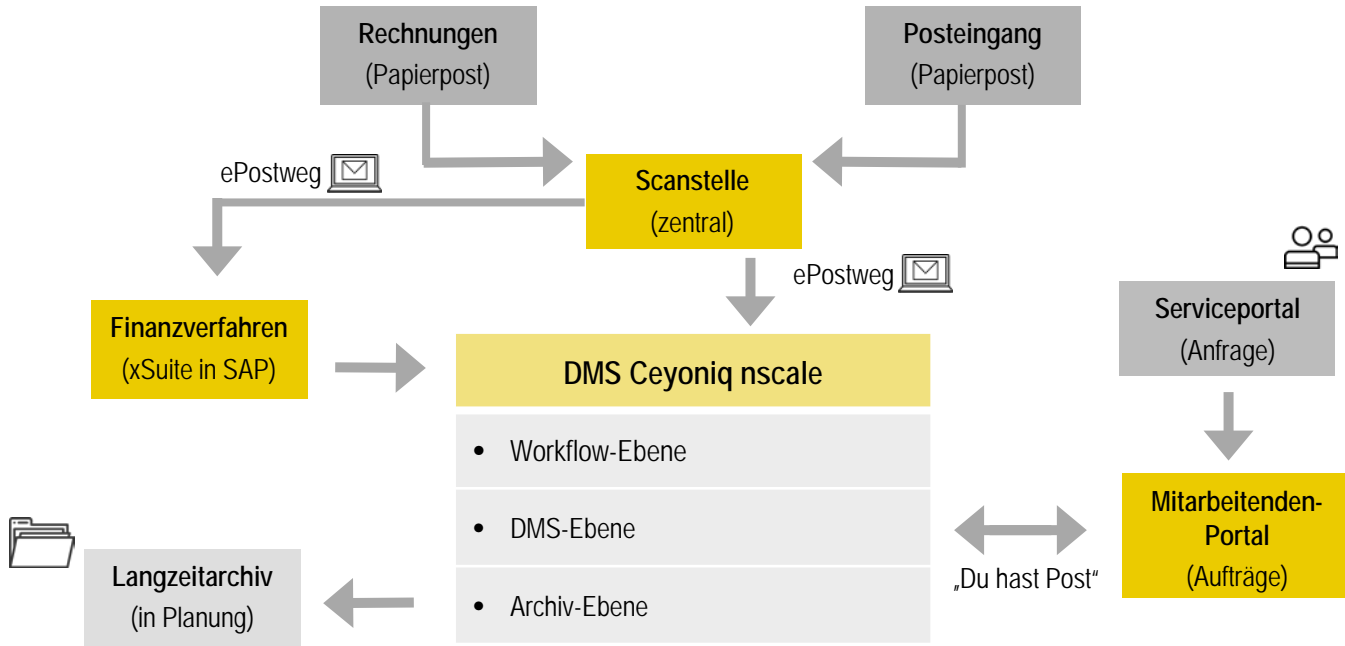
Rechnungen
(Papierpost)

Posteingang
(Papierpost)

ePostweg

Scanstelle
(zentral)

ePostweg

Finanzverfahren
(xSuite in SAP)

DMS Ceyoniq nscale

• Workflow-Ebene

• DMS-Ebene

• Archiv-Ebene

Serviceportal
(Anfrage)

Mitarbeitenden-Portal
(Aufträge)

„Du hast Post“

Langzeitarchiv
(in Planung)